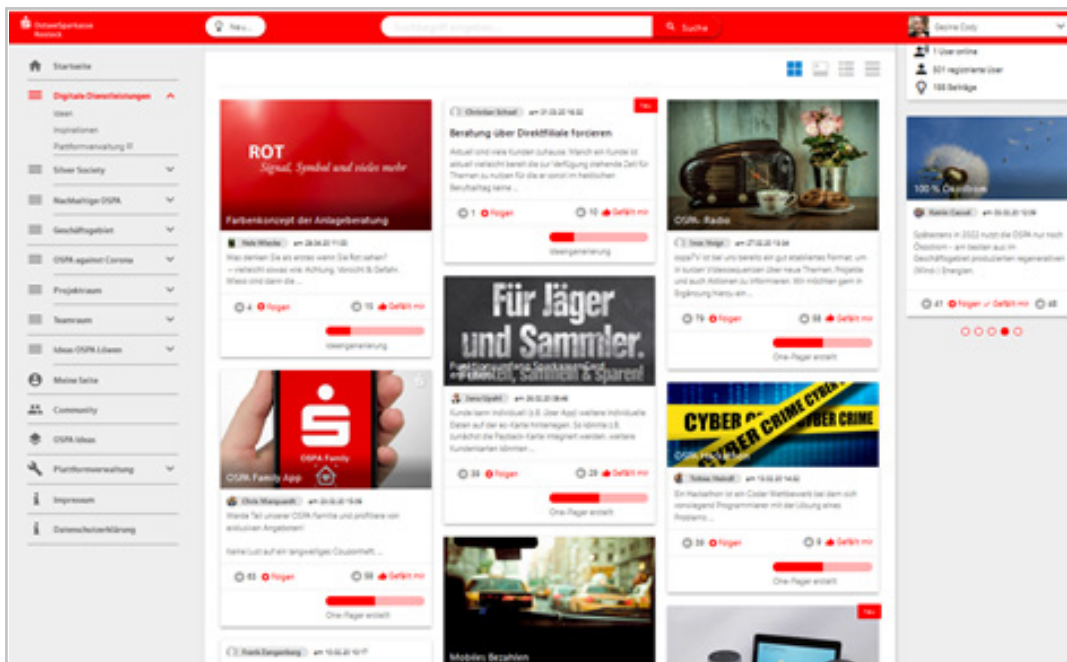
OstseeSparkasse Rostock

Neu...

Suche

Gesine Cody

1 User online

501 registrierte User

155 Beiträge

Startseite

Digitale Dienstleistungen

Ideen

Inspirationen

Plattformverwaltung

Silver Society

Nachhaltige OSPA

Geschäftsgebiet

OSPA against Corona

Projektraum

Teamraum

Ideas OSPA Lösen

Meine Seite

Community

OSPA Ideas

Plattformverwaltung

Impressum

Datenschutzerklärung

ROT

Signal, Symbol und vieles mehr

Farbenkonzept der Anlageberatung

Was denken Sie als erstes wenn Sie Rot sehen? – vielleicht etwas wie: Achtung, Vorsicht & Gefahr. Wieso sind denn die ...

4 Folgen

10 Gefällt mir

Ideengenerierung

Christian Schaaf

Neu

Beratung über Direktfiliale forcieren

Aktuell sind viele Kunden zuhause. Manch ein Kunde ist aktuell vielleicht bereit die zur Verfügung stehende Zeit für Themen zu nutzen für die er sonst im hektischen Berufsalltag keine ...

1 Folgen

10 Gefällt mir

Ideengenerierung

OSPA- Radio

Gefällt mir

One-Pager erstellt

Für Jäger und Sammler.

79 Folgen

58 Gefällt mir

One-Pager erstellt

100 % Ökostrom

Spätestens in 2022 nutzt die OSPA nur noch Ökostrom – am besten aus im Geschäftsgebiet produzierten regenerativen (Wind-) Energien.

41 Folgen Gefällt mir 45

OSPA Family App

OSPA Family

Chris Marquardt

Werde Teil unserer OSPA Familie und profitiere von exklusiven Angeboten!

Keine Lust auf ein langweiliges Couponheft ...

83 Folgen

98 Gefällt mir

One-Pager erstellt

Kunde kann individuell (z.B. über App) weitere individuelle Daten auf der ec-Karte hinterlegen. So könnte z.B. zunächst die Payback-Karte integriert werden, weitere Kundenkarten könnten ...

35 Folgen

29 Gefällt mir

One-Pager erstellt

CYBER CRIME

OSPA Hackathon

Tobias Heindl

Ein Hackathon ist ein Coder Wettbewerb bei dem sich sonstiegend Programmierer mit der Lösung eines Problems ...

39 Folgen

9 Gefällt mir

One-Pager erstellt

Mobiles Bezahlen

Frank Dangenberg

Neu